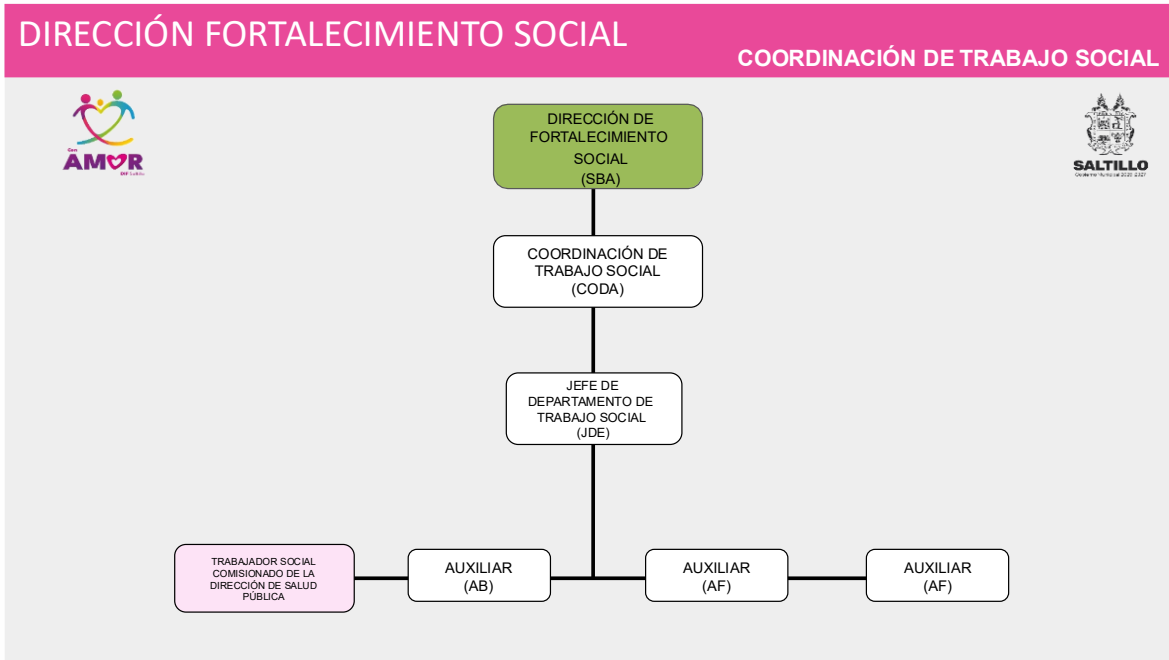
DIRECCIÓN FORTALECIMIENTO SOCIAL

COORDINACIÓN DE TRABAJO SOCIAL

Con AMOR DIF Saltillo

SALTILLO
Gobierno Municipal 2025-2027

DIRECCIÓN DE FORTALECIMIENTO SOCIAL (SBA)

COORDINACIÓN DE TRABAJO SOCIAL (CODA)

JEFE DE DEPARTAMENTO DE TRABAJO SOCIAL (JDE)

TRABAJADOR SOCIAL COMISIONADO DE LA DIRECCIÓN DE SALUD PÚBLICA

AUXILIAR (AB)

AUXILIAR (AF)

AUXILIAR (AF)